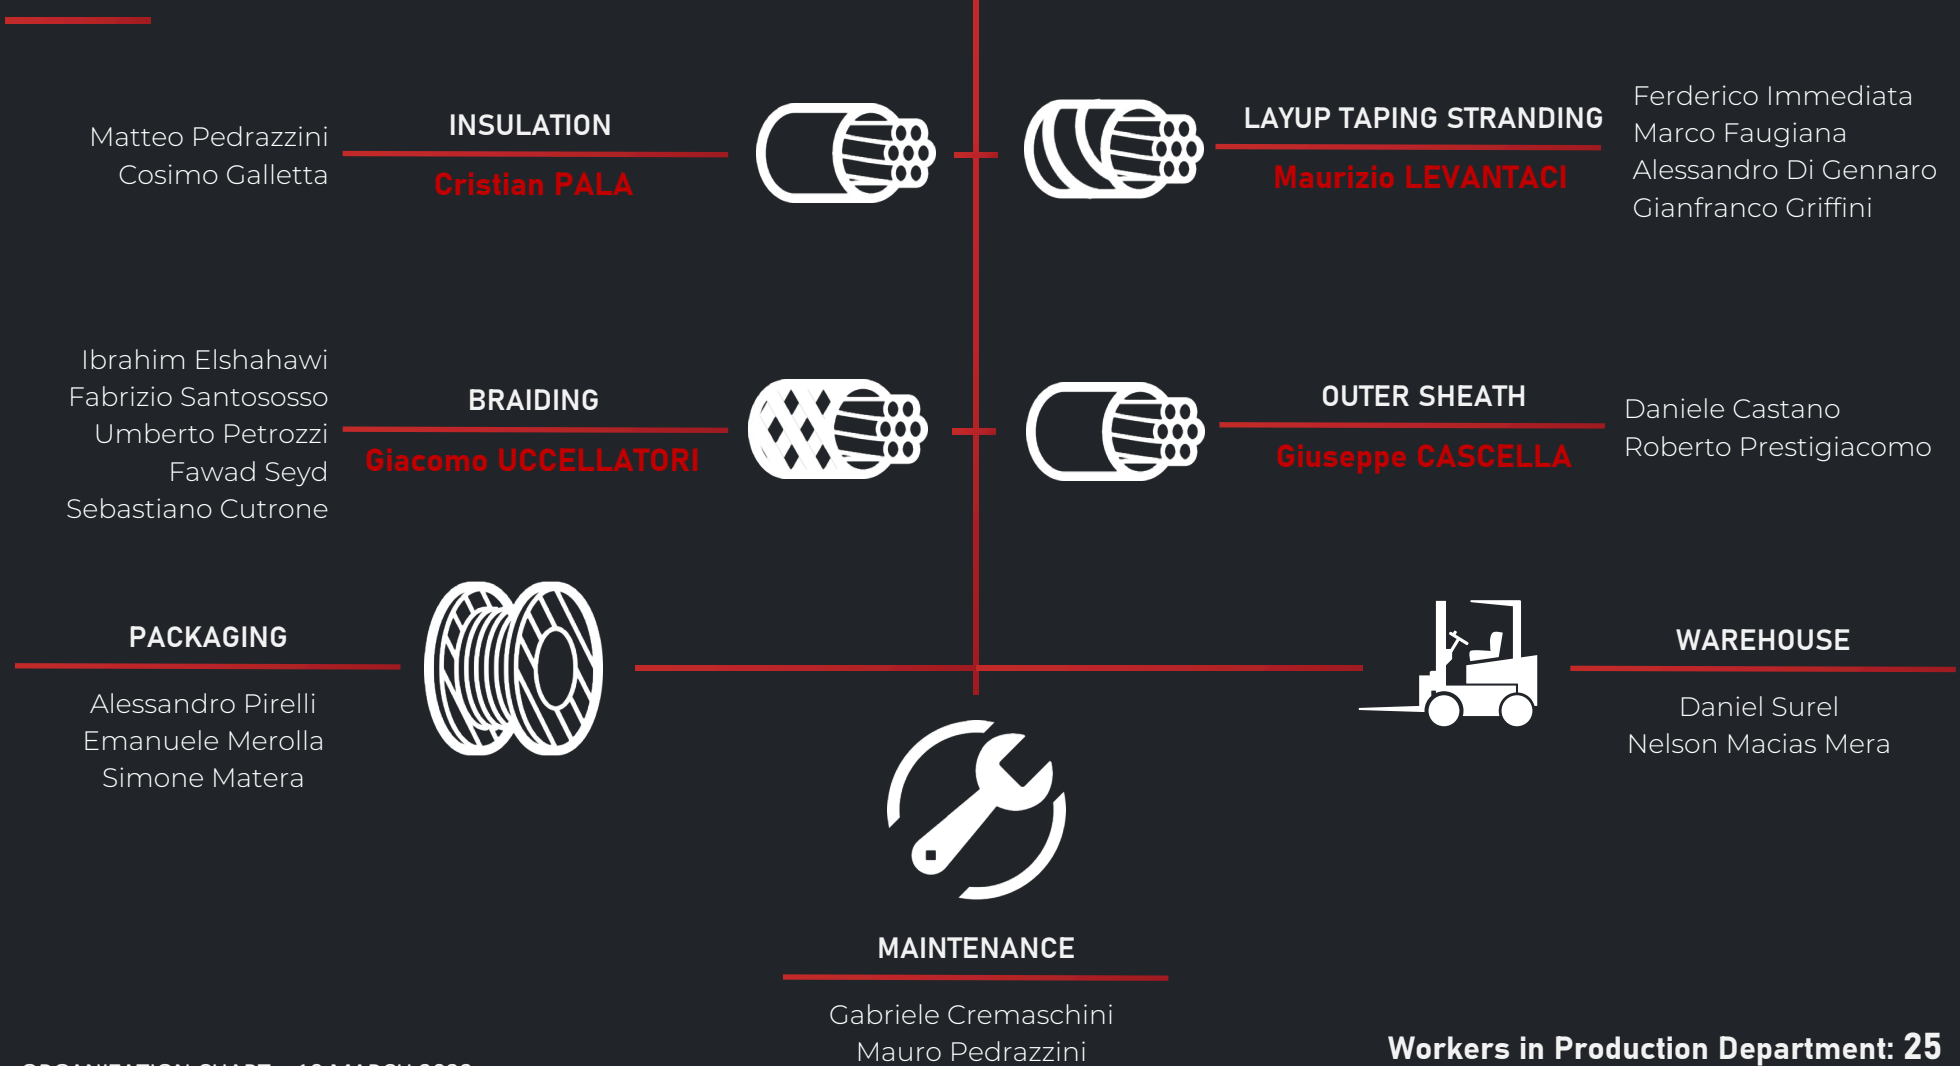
Matteo Pedrazzini
Cosimo Galletta

INSULATION

Cristian PALA

LAYUP TAPING STRANDING

Maurizio LEVANTACI

Ferderico Immediata
Marco Faugiana
Alessandro Di Gennaro
Gianfranco Griffini

Ibrahim Elshahawi
Fabrizio Santososso
Umberto Petrozzi
Fawad Seyd
Sebastiano Cutrone

BRAIDING

Giacomo UCCELLATORI

OUTER SHEATH

Giuseppe CASCELLA

Daniele Castano
Roberto Prestigiacomo

PACKAGING

Alessandro Pirelli
Emanuele Merolla
Simone Matera

WAREHOUSE

Daniel Surel
Nelson Macias Mera

MAINTENANCE

Gabriele Cremaschini
Mauro Pedrazzini

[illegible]

Workers in Production Department: 25